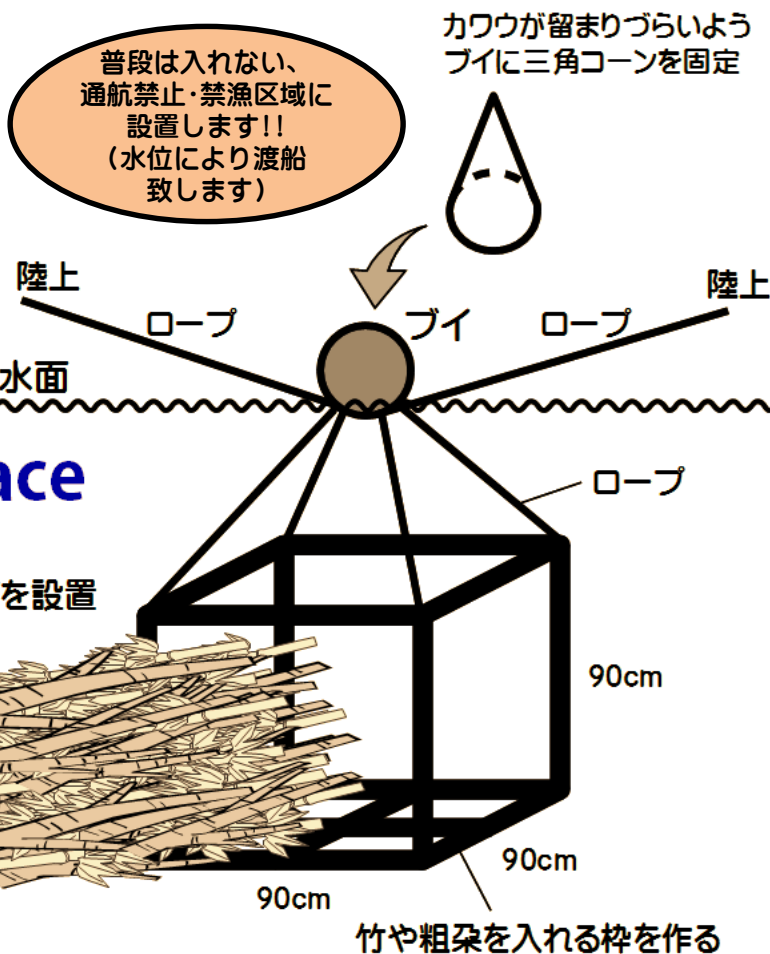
普段は入れない、
通航禁止･禁漁区域に
設置します!!
（水位により渡船
致します）

カワウが留まりづらいよう
ブイに三角コーンを固定

陸上
ロープ
ブイ
ロープ
陸上

水面

ace

を設置

ロープ

90cm

90cm

90cm

竹や粗朶を入れる枠を作る